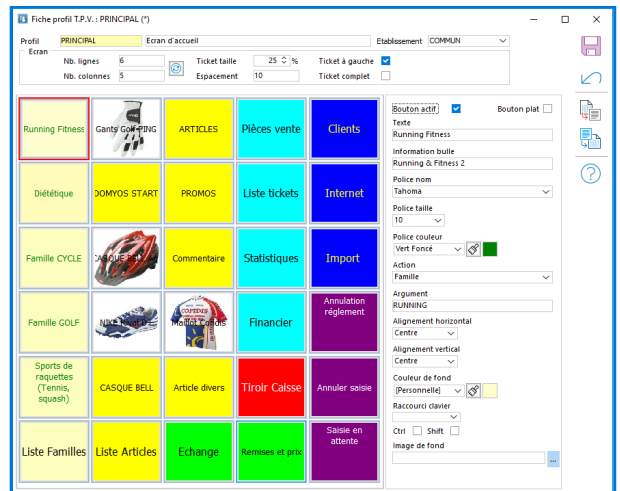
Fiche profil T.P.V. : PRINCIPAL (*)

Profil PRINCIPAL Ecran d'accueil Etablissement COMMUN

Ecran
Nb. lignes 6
Nb. colonnes 5
Ticket taille 25 %
Espacement 10
Ticket à gauche
Ticket complet

| Running Fitness | Gants Golf PING | ARTICLES | Pièces vente | Clients |
|---|---|---|---|---|
| Diététique | DOMYOS START | PROMOS | Liste tickets | Internet |
| Famille CYCLE | CASQUE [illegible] | Commentaire | Statistiques | Import |
| Famille GOLF | NIKE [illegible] | Maillot Cofidis | Financier | Annulation réglement |
| Sports de raquettes (Tennis, squash) | CASQUE BELL | Article divers | Tiroir Caisse | Annuler saisie |
| Liste Familles | Liste Articles | Echange | Remises et proc | Saisie en attente |

Bouton actif
Bouton plat
Texte
Running Fitness
Information bulle
Running & Fitness 2
Police nom
Tahoma
Police taille
10
Police couleur
Vert Foncé
Action
Famille
Argument
RUNNING
Alignement horizontal
Centre
Alignement vertical
Centre
Couleur de fond
[Personnelle]
Raccourci clavier
Ctrl Shift
Image de fond
...